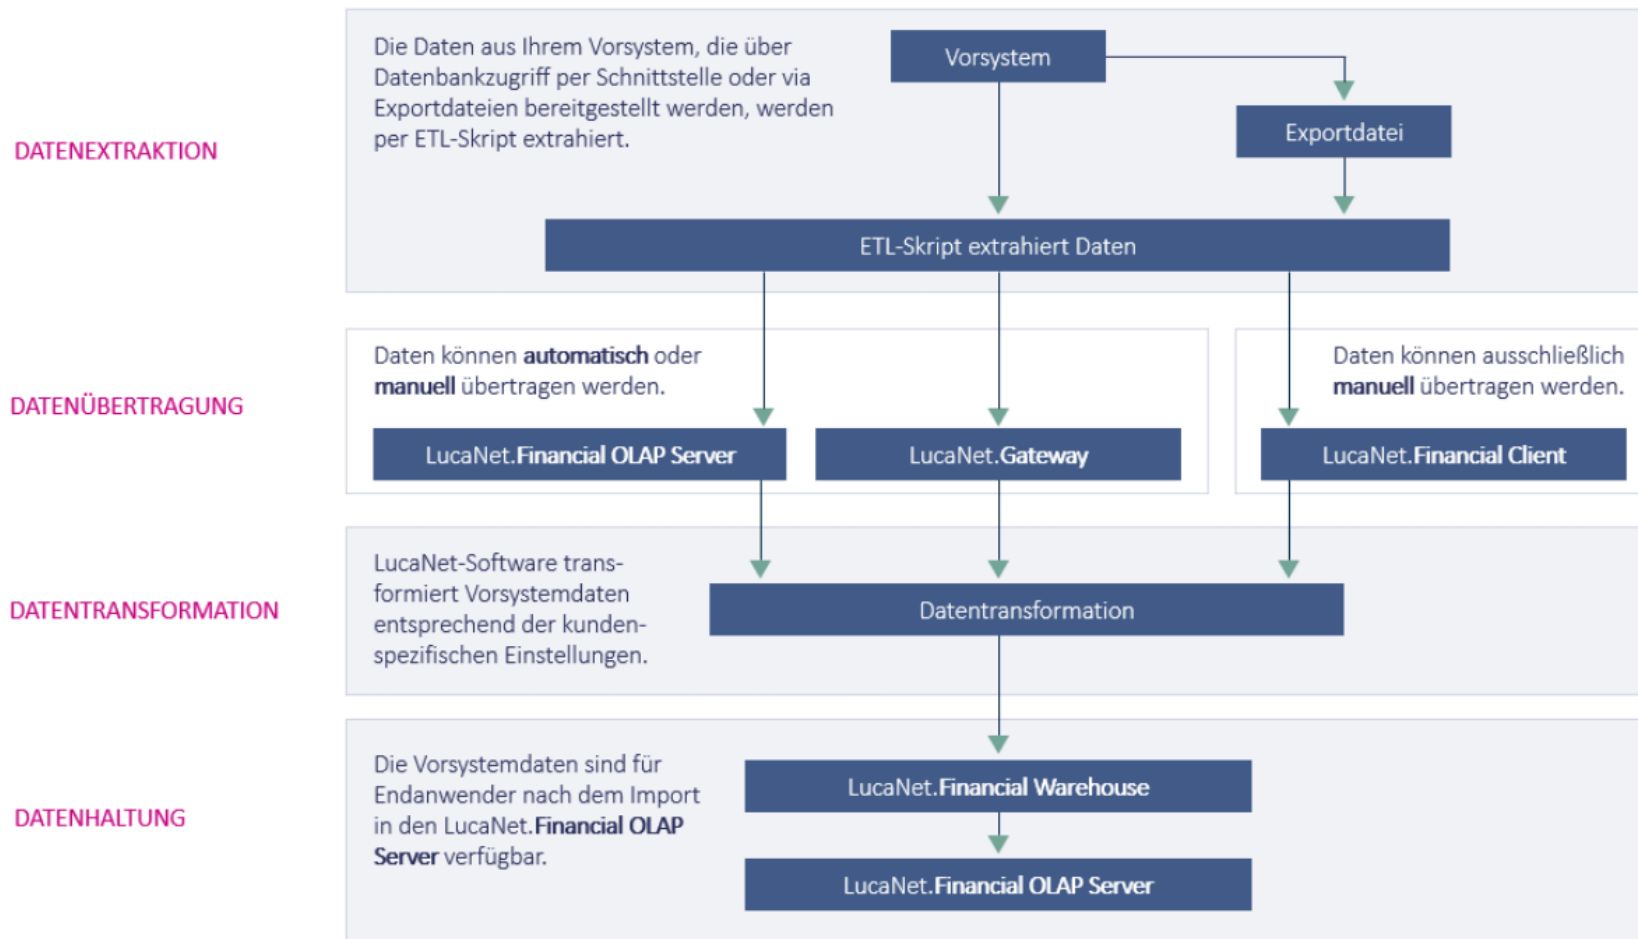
DATENEXTRAKTION

Die Daten aus Ihrem Vorsystem, die über Datenbankzugriff per Schnittstelle oder via Exportdateien bereitgestellt werden, werden per ETL-Skript extrahiert.

Vorsystem

Exportdatei

ETL-Skript extrahiert Daten

DATENÜBERTRAGUNG

Daten können **automatisch** oder **manuell** übertragen werden.

LucaNet.**Financial OLAP Server**

LucaNet.**Gateway**

Daten können ausschließlich **manuell** übertragen werden.

LucaNet.**Financial Client**

DATENTRANSFORMATION

LucaNet-Software transformiert Vorsystemdaten entsprechend der kundenspezifischen Einstellungen.

Datentransformation

DATENHALTUNG

Die Vorsystemdaten sind für Endanwender nach dem Import in den LucaNet.**Financial OLAP Server** verfügbar.

LucaNet.**Financial Warehouse**

LucaNet.**Financial OLAP Server**